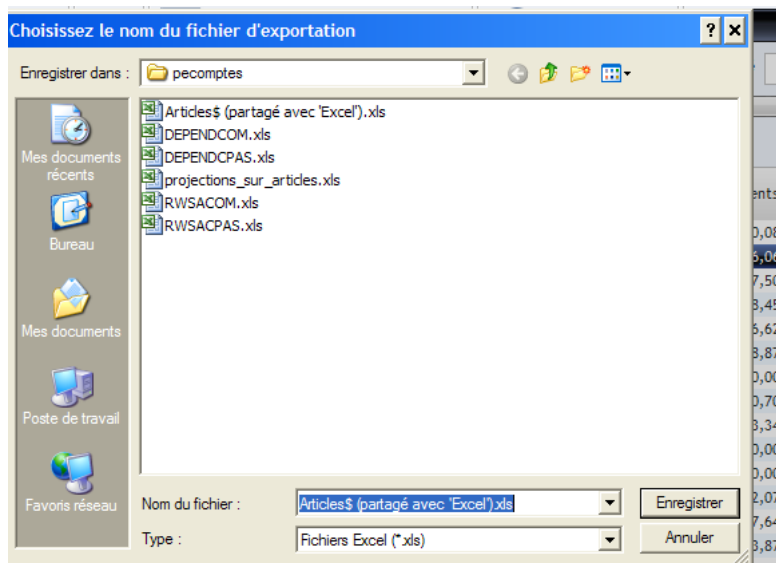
Choisissez le nom du fichier d'exportation

Enregistrer dans : pecomptes

Mes documents récents

Bureau

Mes documents

Poste de travail

Favoris réseau

Articles$ (partagé avec 'Excel').xls
DEPENDCOM.xls
DEPENDCPAS.xls
projections_sur_articles.xls
RWSACOM.xls
RWSACPAS.xls

Nom du fichier : Articles$ (partagé avec 'Excel').xls
Type : Fichiers Excel (*.xls)

Enregistrer
Annuler

nts
0,08
6,06
7,50
8,45
6,62
8,87
0,00
0,70
3,34
0,00
0,00
2,07
7,64
3,87